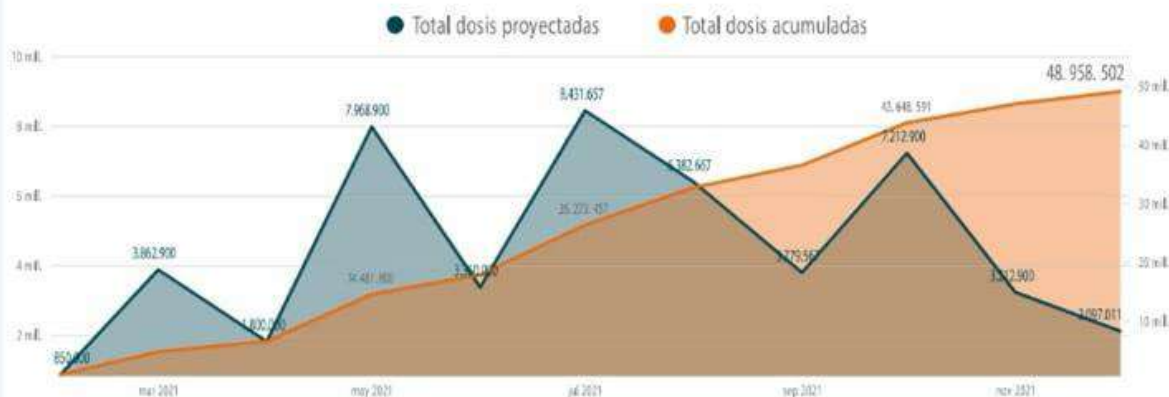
Total dosis proyectadas
Total dosis acumuladas

10 mill.
8 mill.
6 mill.
4 mill.
2 mill.

50 mill.
40 mill.
30 mill.
20 mill.
10 mill.

48. 958. 502
850.000
3.862.900
1.800.000
7.968.900
14.481.900
3.800.000
8.431.657
25.223.457
6.382.667
3.779.567
43.646.591
7.212.900
3.212.900
2.097.011

mar 2021
may 2021
jul 2021
sep 2021
nov 2021